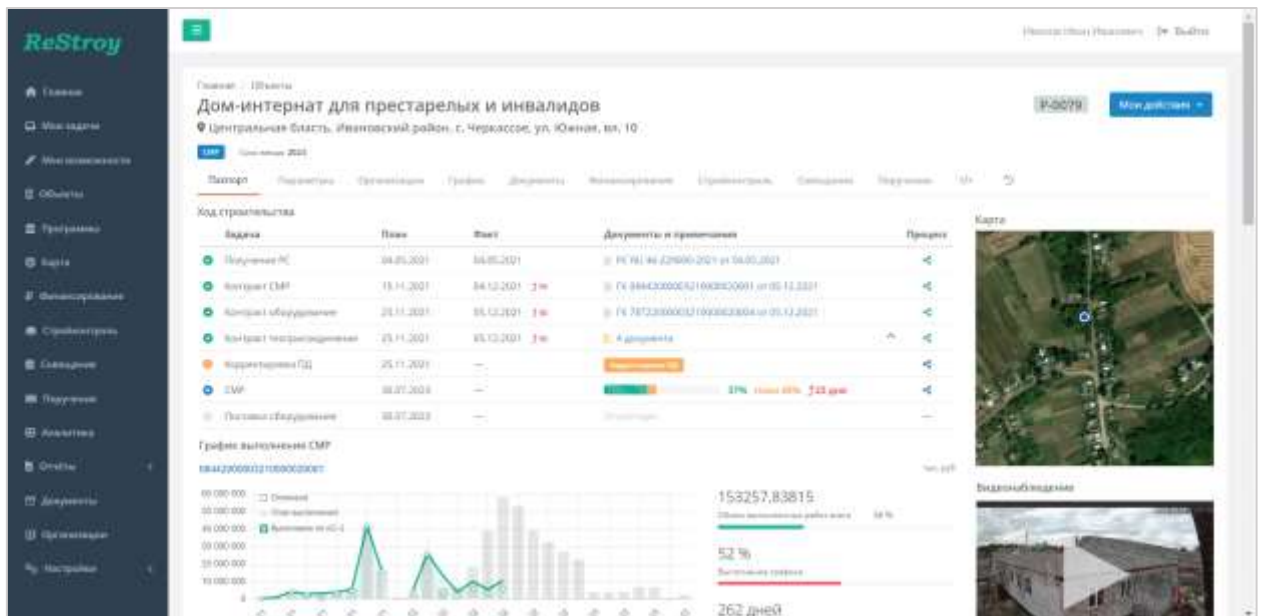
ReStroy

Главная
Мои задачи
Мои возможности
Объекты
Программы
Карта
Финансирование
Стройконтроль
Совещания
Поручения
Аналитика
Отчёты
Документы
Организации
Настройки

Выйти

Главная / Объекты

Дом-интернат для престарелых и инвалидов

Центральная бласть, Ивановский район, г. Черкассое, ул. Южная, вл. 10

СМР

Р-0079

Мои действия

Паспорт | Параметры | Организации | График | Документы | Финансирование | Стройконтроль | Совещания | Поручения

Ход строительства

| Задача | План | Факт | Документы и примечания | Процесс |
|---|---|---|---|---|
| Получение РС | 04.05.2021 | 04.05.2021 | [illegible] | |
| Контракт СМР | 15.11.2021 | 04.12.2021 | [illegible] | |
| Контракт оборудование | 25.11.2021 | 05.12.2021 | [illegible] | |
| Контракт технологического | 25.11.2021 | 05.12.2021 | 4 документа | |
| Корректировка ПД | 25.11.2021 | — | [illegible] | |
| СМР | 30.07.2023 | — | 37% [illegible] | |
| Поставка оборудования | 30.07.2023 | — | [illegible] | — |

График выполнения СМР

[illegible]

153257,83815

52 %

262 дней

Карта

Видеонаблюдение